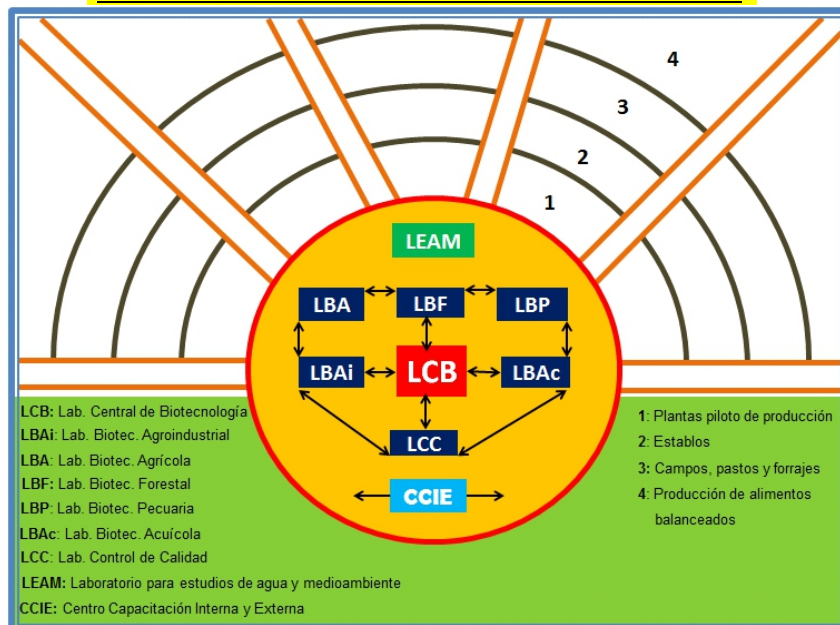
4
3
2
1

LEAM

LBA
LBF
LBP
LBAi
LCB
LBAc
LCC
CCIE

LCB: Lab. Central de Biotecnología
LBAi: Lab. Biotec. Agroindustrial
LBA: Lab. Biotec. Agrícola
LBF: Lab. Biotec. Forestal
LBP: Lab. Biotec. Pecuaria
LBAc: Lab. Biotec. Acuícola
LCC: Lab. Control de Calidad
LEAM: Laboratorio para estudios de agua y medioambiente
CCIE: Centro Capacitación Interna y Externa

1: Plantas piloto de producción
2: Establos
3: Campos, pastos y forrajes
4: Producción de alimentos balanceados